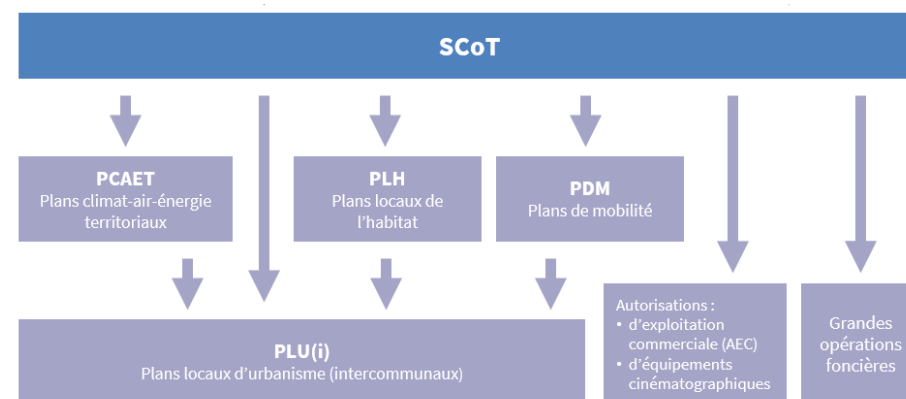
SCoT

PCAET
Plans climat-air-énergie territoriaux

PLH
Plans locaux de l'habitat

PDM
Plans de mobilité

PLU(i)
Plans locaux d'urbanisme (intercommunaux)

Autorisations :
• d'exploitation commerciale (AEC)
• d'équipements cinématographiques

Grandes opérations foncières